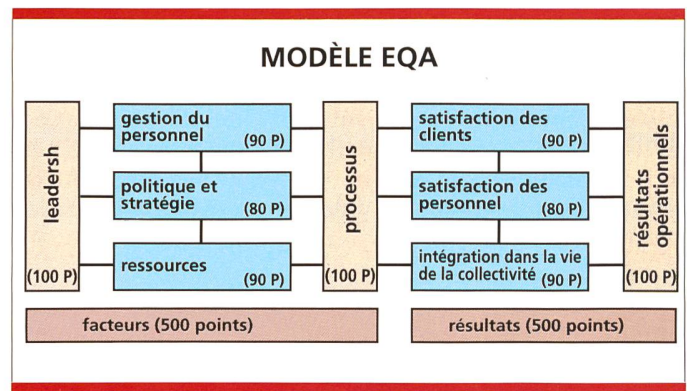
MODÈLE EQA

leadersh
(100 P)

gestion du personnel (90 P)

politique et stratégie (80 P)

ressources (90 P)

processus
(100 P)

satisfaction des clients (90 P)

satisfaction des personnel (80 P)

intégration dans la vie de la collectivité (90 P)

résultats opérationnels
(100 P)

facteurs (500 points)

résultats (500 points)